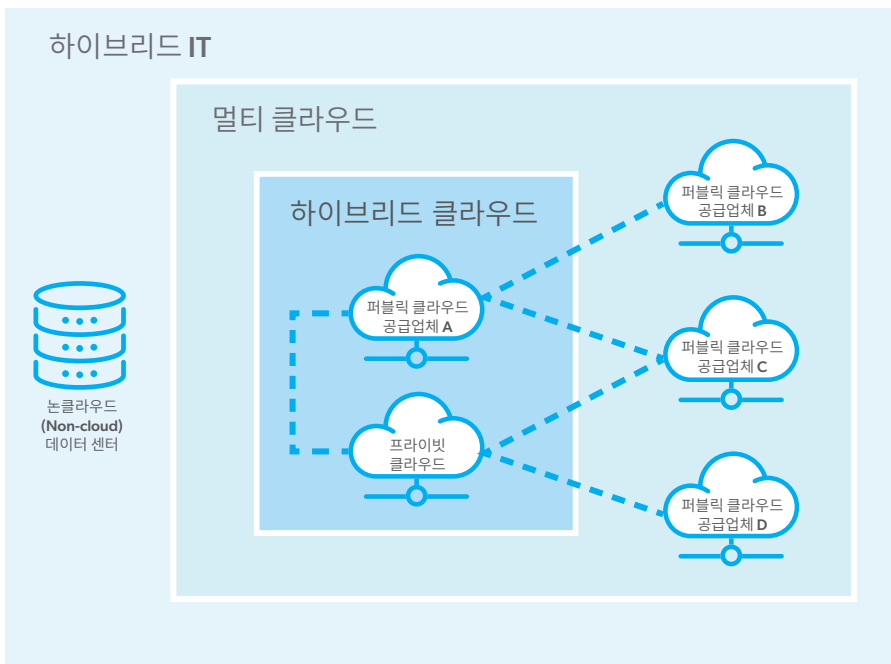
하이브리드 IT

멀티 클라우드

하이브리드 클라우드

퍼블릭 클라우드 공급업체 A

프라이빗 클라우드

퍼블릭 클라우드 공급업체 B

퍼블릭 클라우드 공급업체 C

퍼블릭 클라우드 공급업체 D

논클라우드 (Non-cloud) 데이터 센터